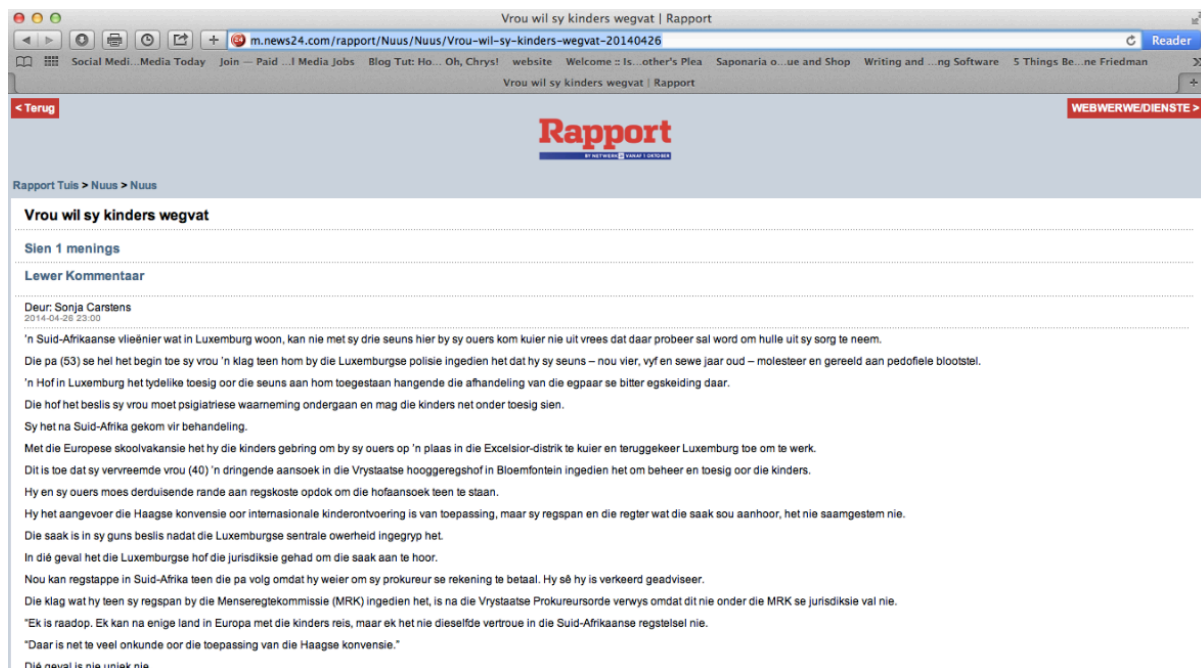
Vrou wil sy kinders wegvat | Rapport

m.news24.com/rapport/Nuus/Nuus/Vrou-wil-sy-kinders-wegvat-20140426

Reader

Social Medi...Media Today Join — Paid ...l Media Jobs Blog Tut: Ho... Oh, Chrys! website Welcome :: Is...other's Plea Saponaria o...ue and Shop Writing and ...ng Software 5 Things Be...ne Friedman

Vrou wil sy kinders wegvat | Rapport

< Terug

WEBWERWE/DIENSTE >

Rapport

Rapport Tuis > Nuus > Nuus

Vrou wil sy kinders wegvat

Sien 1 menings

Lewer Kommentaar

Deur: Sonja Carstens
2014-04-26 23:00

'n Suid-Afrikaanse vlieënier wat in Luxemburg woon, kan nie met sy drie seuns hier by sy ouers kom kuier nie uit vrees dat daar probeer sal word om hulle uit sy sorg te neem.

Die pa (53) se hel het begin toe sy vrou 'n klag teen hom by die Luxemburgse polisie ingedien het dat hy sy seuns – nou vier, vyf en sewe jaar oud – molesteer en gereeld aan pedofiele blootstel.

'n Hof in Luxemburg het tydelike toesig oor die seuns aan hom toegestaan hangende die afhandeling van die egpaar se bitter egskeiding daar.

Die hof het beslis sy vrou moet psigiatriese waarneming ondergaan en mag die kinders net onder toesig sien.

Sy het na Suid-Afrika gekom vir behandeling.

Met die Europese skoolvakansie het hy die kinders gebring om by sy ouers op 'n plaas in die Excelsior-distrik te kuier en teruggekeer Luxemburg toe om te werk.

Dit is toe dat sy vervreemde vrou (40) 'n dringende aansoek in die Vrystaatse hooggeregshof in Bloemfontein ingedien het om beheer en toesig oor die kinders.

Hy en sy ouers moes derduisende rande aan regskoste opdok om die hofaansoek teen te staan.

Hy het aangevoer die Haagse konvensie oor internasionale kinderontvoering is van toepassing, maar sy regspan en die regter wat die saak sou aanhoor, het nie saamgestem nie.

Die saak is in sy guns beslis nadat die Luxemburgse sentrale owerheid ingegryp het.

In dié geval het die Luxemburgse hof die jurisdiksie gehad om die saak aan te hoor.

Nou kan regstappe in Suid-Afrika teen die pa volg omdat hy weier om sy prokureur se rekening te betaal. Hy sê hy is verkeerd geadviseer.

Die klag wat hy teen sy regspan by die Menseregtekommissie (MRK) ingedien het, is na die Vrystaatse Prokureursorde verwys omdat dit nie onder die MRK se jurisdiksie val nie.

"Ek is raadop. Ek kan na enige land in Europa met die kinders reis, maar ek het nie dieselfde vertroue in die Suid-Afrikaanse regstelsel nie.

"Daar is net te veel onkunde oor die toepassing van die Haagse konvensie."

Dié geval is nie uniek nie.